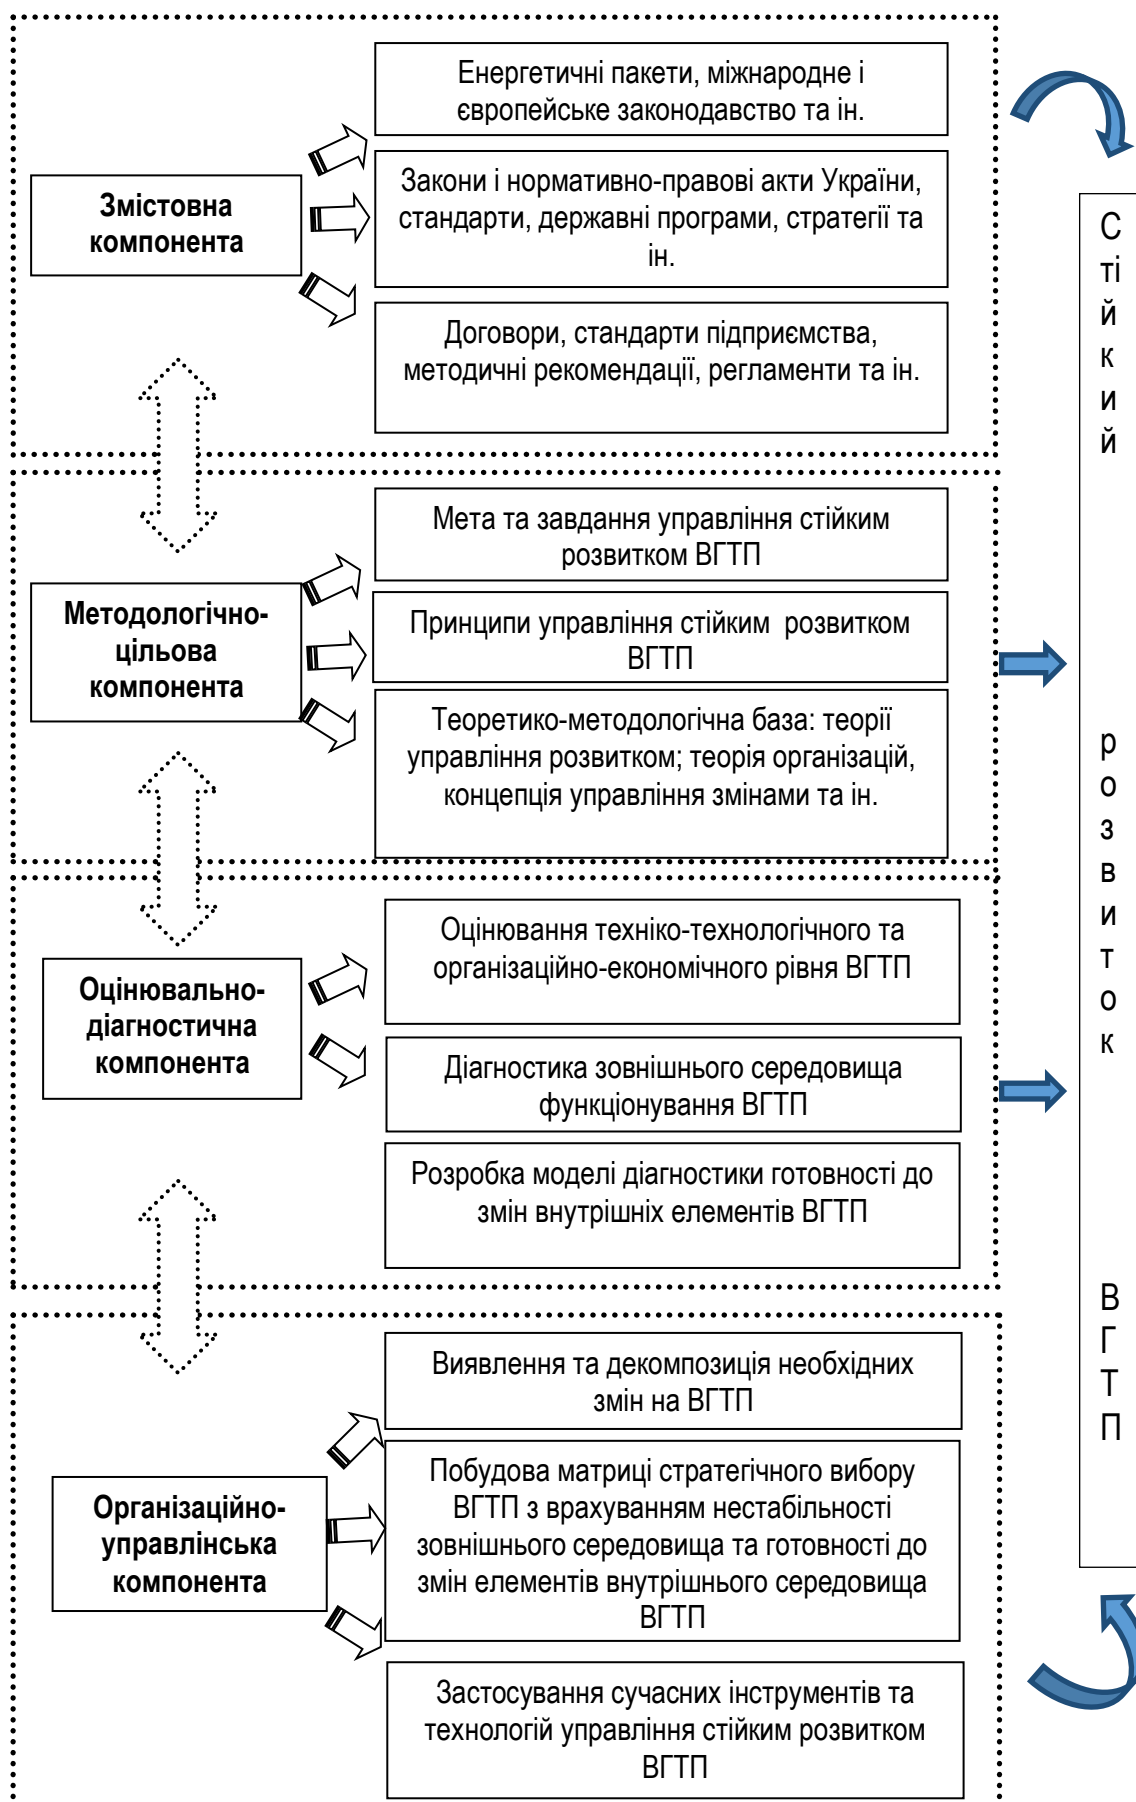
Змістовна компонента

Енергетичні пакети, міжнародне і європейське законодавство та ін.

Закони і нормативно-правові акти України, стандарти, державні програми, стратегії та ін.

Договори, стандарти підприємства, методичні рекомендації, регламенти та ін.

Методологічно-цільова компонента

Мета та завдання управління стійким розвитком ВГТП

Принципи управління стійким розвитком ВГТП

Теоретико-методологічна база: теорії управління розвитком; теорія організацій, концепція управління змінами та ін.

Оцінювально-діагностична компонента

Оцінювання техніко-технологічного та організаційно-економічного рівня ВГТП

Діагностика зовнішнього середовища функціонування ВГТП

Розробка моделі діагностики готовності до змін внутрішніх елементів ВГТП

Організаційно-управлінська компонента

Виявлення та декомпозиція необхідних змін на ВГТП

Побудова матриці стратегічного вибору ВГТП з врахуванням нестабільності зовнішнього середовища та готовності до змін елементів внутрішнього середовища ВГТП

Застосування сучасних інструментів та технологій управління стійким розвитком ВГТП

Стійкий розвиток ВГТП